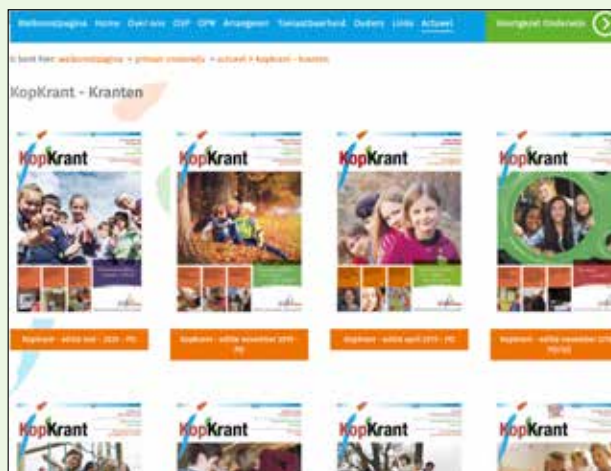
Welkomstpagina Home Over ons CVP OPW Arrangeren Toezichtkaart Ouders Links Actueel

Voortgezet Onderwijs

U bent hier: welkomstpagina > primair onderwijs > actueel > kopkrant - kranten

KopKrant - Kranten

KopKrant

KopKrant

KopKrant

KopKrant

Kopkrant - editie mei - 2020 - PO

Kopkrant - editie november 2019 - PO

Kopkrant - editie april 2019 - PO

Kopkrant - editie november 201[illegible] PO/VO

KopKrant

KopKrant

KopKrant

KopKrant